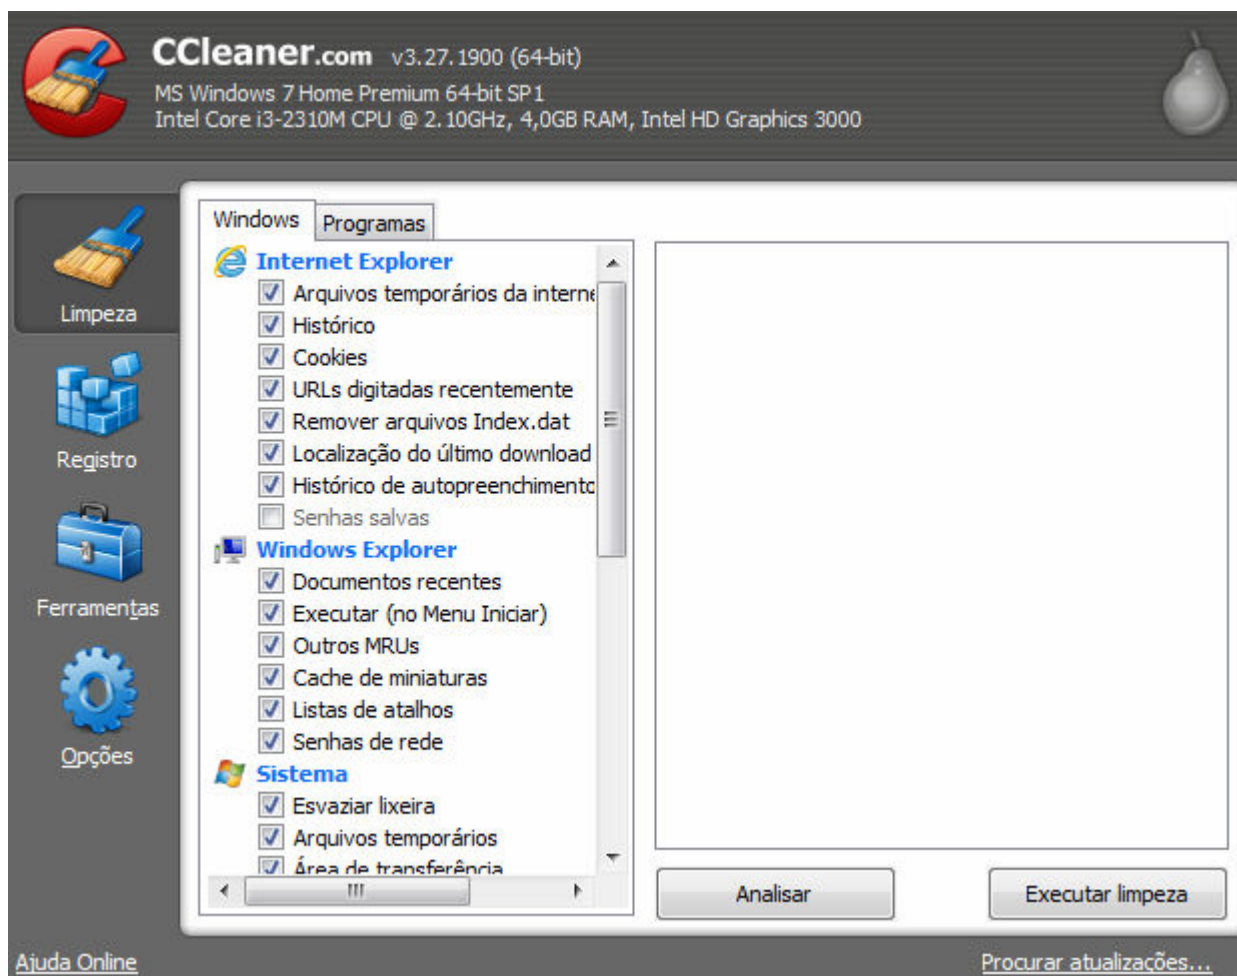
CCleaner.com v3.27.1900 (64-bit)
MS Windows 7 Home Premium 64-bit SP1
Intel Core i3-2310M CPU @ 2.10GHz, 4,0GB RAM, Intel HD Graphics 3000

Limpeza
Registro
Ferramentas
Opções

Windows
Programas

Internet Explorer
Arquivos temporários da interne
Histórico
Cookies
URLs digitadas recentemente
Remover arquivos Index.dat
Localização do último download
Histórico de autopreenchimento
Senhas salvas
Windows Explorer
Documentos recentes
Executar (no Menu Iniciar)
Outros MRUs
Cache de miniaturas
Listas de atalhos
Senhas de rede
Sistema
Esvaziar lixeira
Arquivos temporários
Área de transferência

Analisar
Executar limpeza

Ajuda Online
Procurar atualizações...